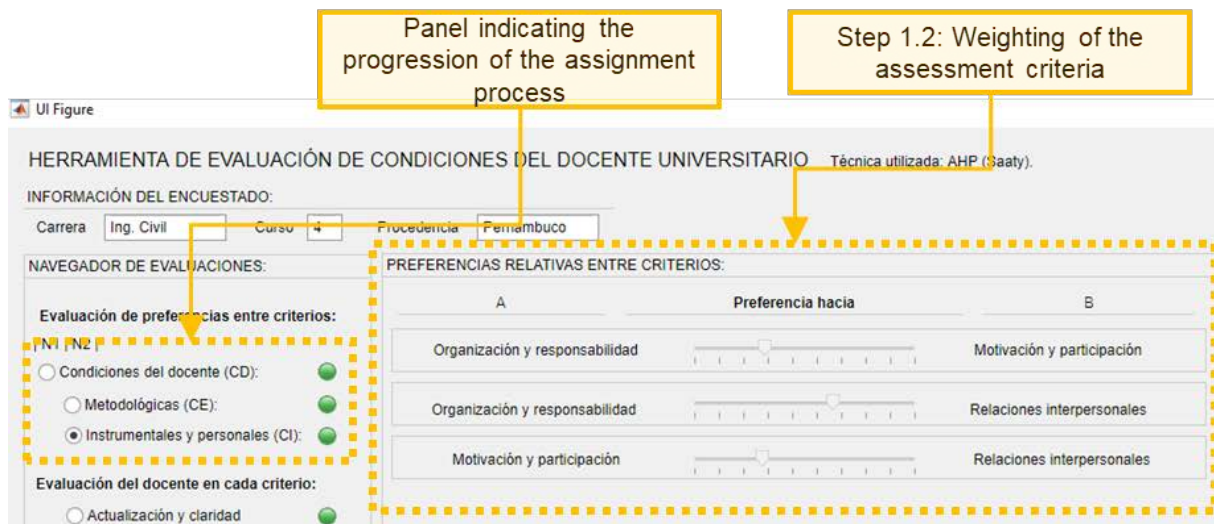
Panel indicating the progression of the assignment process

Step 1.2: Weighting of the assessment criteria

UI Figure

HERRAMIENTA DE EVALUACIÓN DE CONDICIONES DEL DOCENTE UNIVERSITARIO Técnica utilizada: AHP (Saaty).

INFORMACIÓN DEL ENCUESTADO:

Carrera Ing. Civil Curso 4 Procedencia Pernambuco

NAVEGADOR DE EVALUACIONES:

Evaluación de preferencias entre criterios:

| N1 | N2 |

Condiciones del docente (CD):

Metodológicas (CE):

Instrumentales y personales (CI):

Evaluación del docente en cada criterio:

Actualización y claridad

PREFERENCIAS RELATIVAS ENTRE CRITERIOS:

| A | Preferencia hacia | B |
|---|---|---|
| Organización y responsabilidad | | Motivación y participación |
| Organización y responsabilidad | | Relaciones interpersonales |
| Motivación y participación | | Relaciones interpersonales |